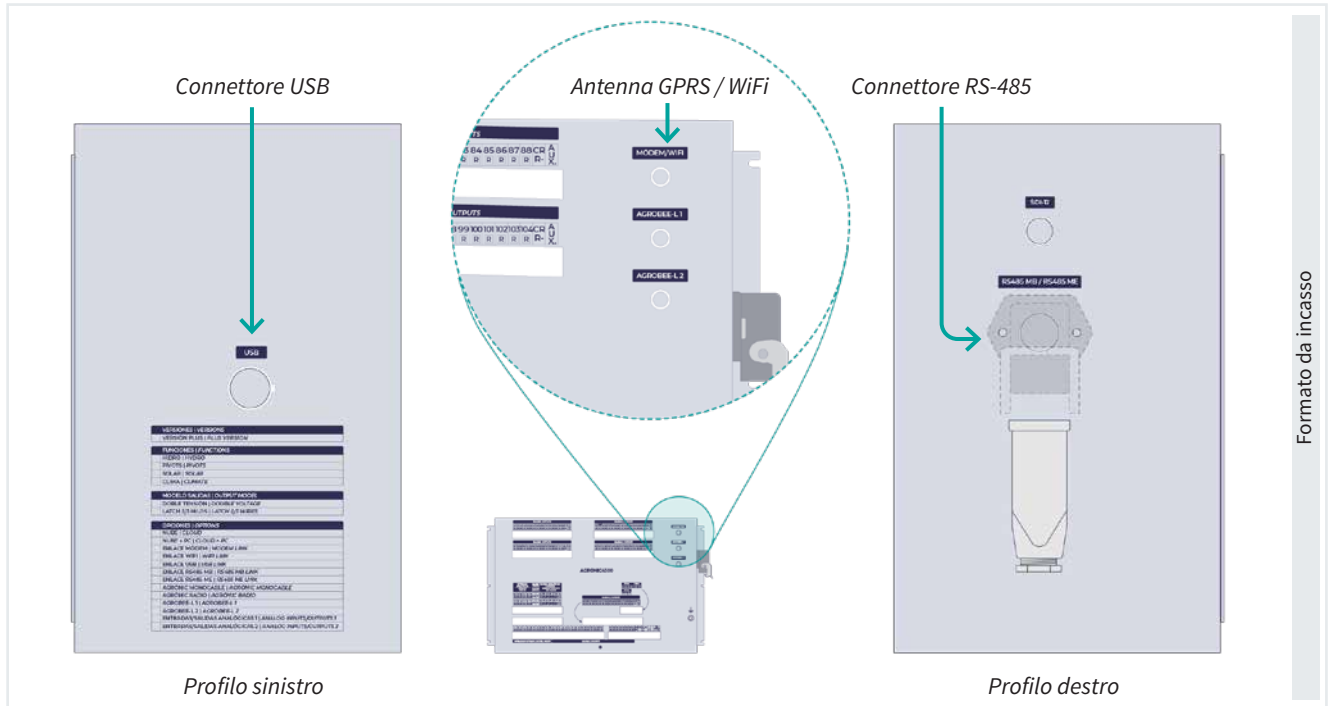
Connettore USB

Antenna GPRS / WiFi

Connettore RS-485

Formato da incasso

USB

VERSIONES | VERSIONS
VERSIÓN PLUS | PLUS VERSION

FUNCIONES | FUNCTIONS
HIDRO | HYDRO
PIVOTS | PIVOTS
SOLAR | SOLAR
CLIMA | CLIMATE

MODELO SALIDAS | OUTPUT MODEL
DOBLE TENSIÓN | DOUBLE VOLTAGE
LATCH 2/3 HILOS | LATCH 2/3 WIRES

OPCIONES | OPTIONS
NUBE | CLOUD
NUBE + PC | CLOUD + PC
ENLACE MODEM | MODEM LINK
ENLACE WIFI | WIFI LINK
ENLACE USB | USB LINK
ENLACE RS485 MB | RS485 MB LINK
ENLACE RS485 ME | RS485 ME LINK
AGRONIC MONOCABLE | AGRONIC MONOCABLE
AGRONIC RADIO | AGRONIC RADIO
AGROBEE-L 1 | AGROBEE-L 1
AGROBEE-L 2 | AGROBEE-L 2
ENTRADAS/SALIDAS ANALÓGICAS 1 | ANALOG INPUTS/OUTPUTS 1
ENTRADAS/SALIDAS ANALÓGICAS 2 | ANALOG INPUTS/OUTPUTS 2

MODEM/WIFI

AGROBEE-L 1

AGROBEE-L 2

OUTPUTS

AGRONIC 2000

SDI-12

RS485 MB / RS485 ME

Profilo sinistro

Profilo destro